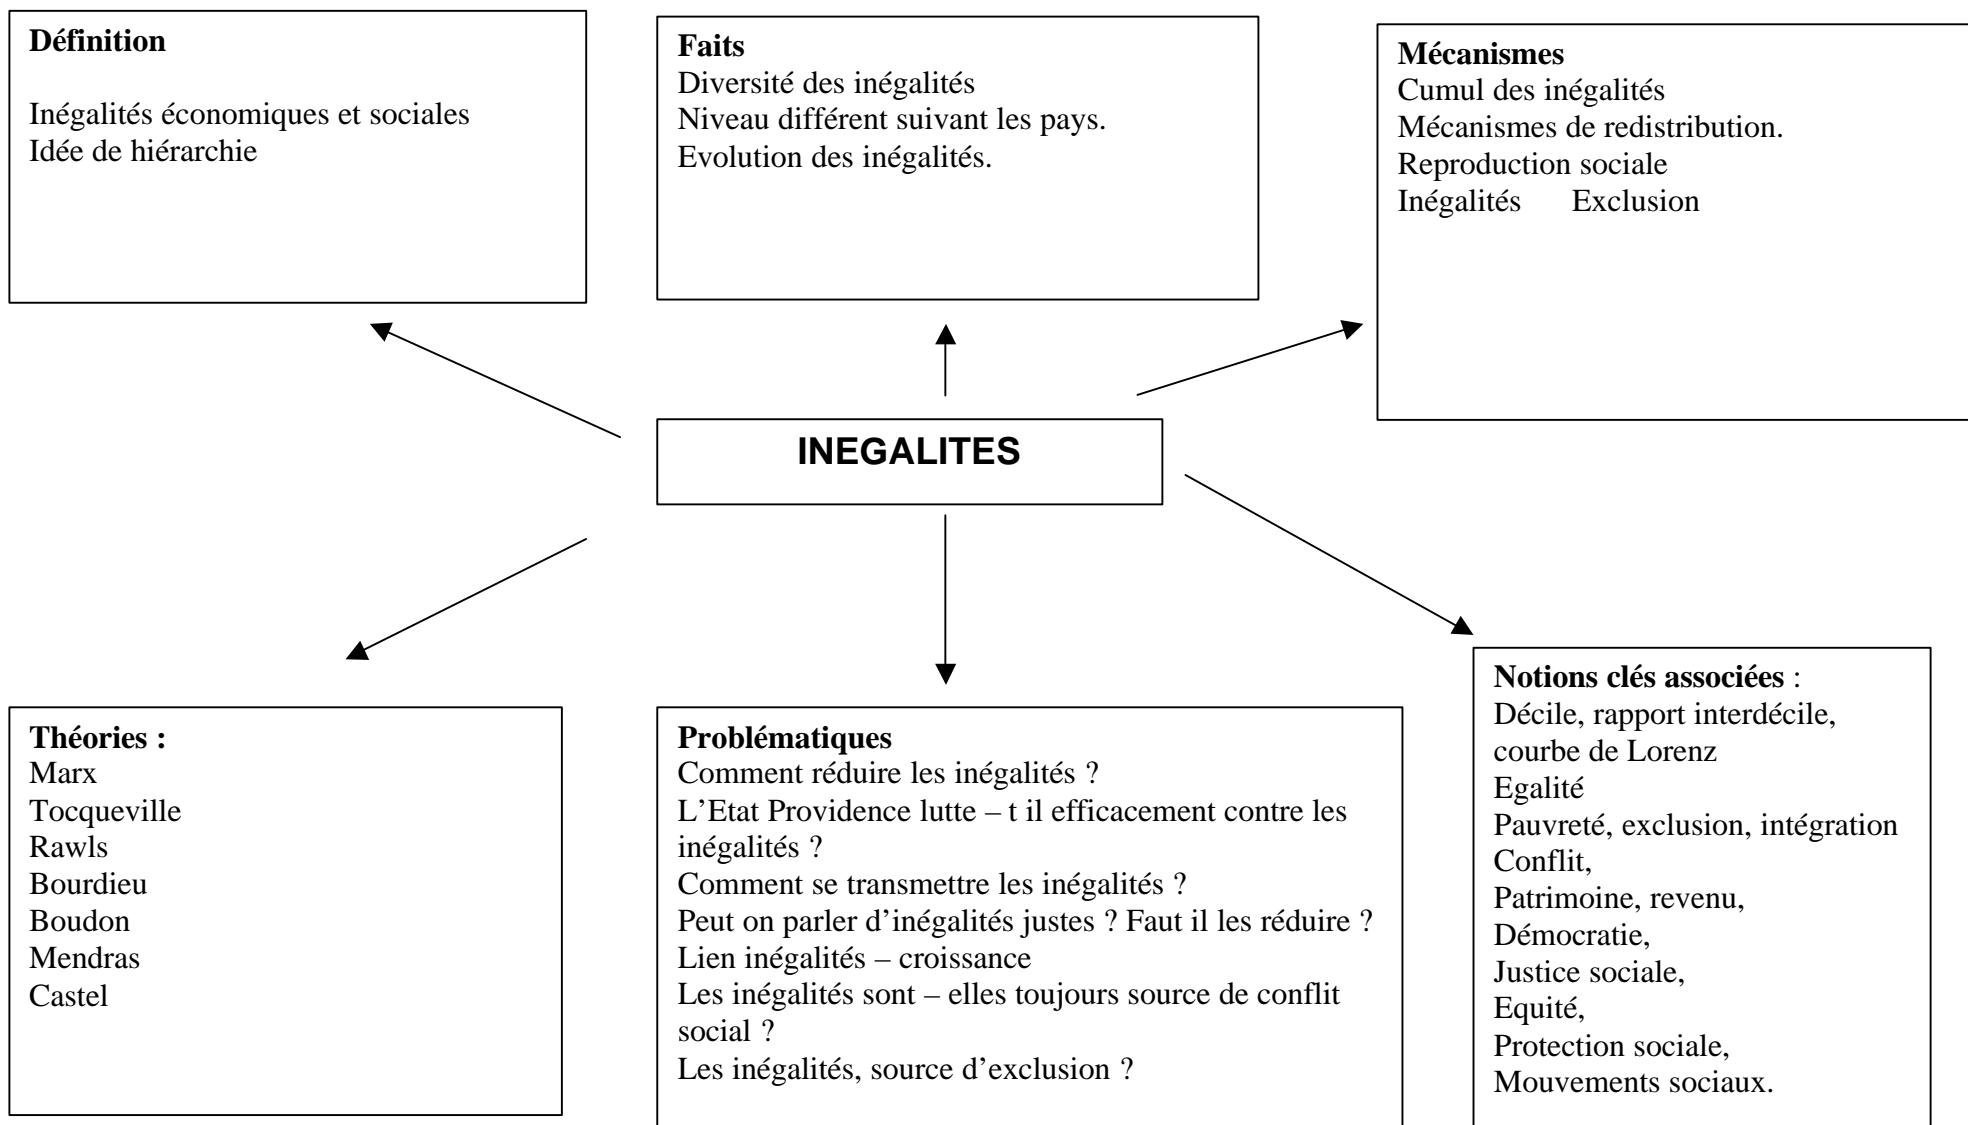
**Définition**

Inégalités économiques et sociales
Idée de hiérarchie

**Faits**
Diversité des inégalités
Niveau différent suivant les pays.
Evolution des inégalités.

**Mécanismes**
Cumul des inégalités
Mécanismes de redistribution.
Reproduction sociale
Inégalités Exclusion

**INEGALITES**

**Théories :**
Marx
Tocqueville
Rawls
Bourdieu
Boudon
Mendras
Castel

**Problématiques**
Comment réduire les inégalités ?
L'Etat Providence lutte – t il efficacement contre les inégalités ?
Comment se transmettre les inégalités ?
Peut on parler d'inégalités justes ? Faut il les réduire ?
Lien inégalités – croissance
Les inégalités sont – elles toujours source de conflit social ?
Les inégalités, source d'exclusion ?

**Notions clés associées** :
Décile, rapport interdécile, courbe de Lorenz
Egalité
Pauvreté, exclusion, intégration
Conflit,
Patrimoine, revenu,
Démocratie,
Justice sociale,
Equité,
Protection sociale,
Mouvements sociaux.